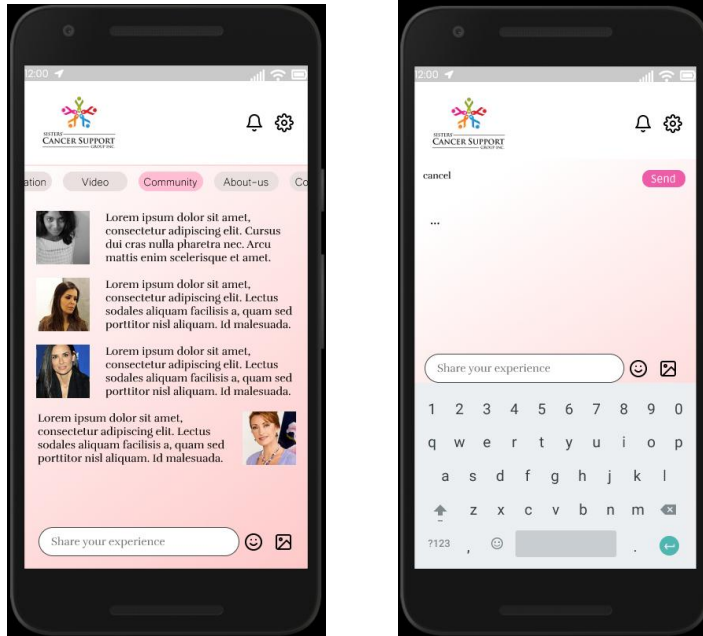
12:00

SISTERS CANCER SUPPORT GROUP INC.

ation Video Community About-us Co

Lorem ipsum dolor sit amet, consectetur adipiscing elit. Cursus dui cras nulla pharetra nec. Arcu mattis enim scelerisque et amet.

Lorem ipsum dolor sit amet, consectetur adipiscing elit. Lectus sodales aliquam facilisis a, quam sed porttitor nisl aliquam. Id malesuada.

Lorem ipsum dolor sit amet, consectetur adipiscing elit. Lectus sodales aliquam facilisis a, quam sed porttitor nisl aliquam. Id malesuada.

Lorem ipsum dolor sit amet, consectetur adipiscing elit. Lectus sodales aliquam facilisis a, quam sed porttitor nisl aliquam. Id malesuada.

Share your experience

12:00

SISTERS CANCER SUPPORT GROUP INC.

cancel

Send

...

Share your experience

1 2 3 4 5 6 7 8 9 0
q w e r t y u i o p
a s d f g h j k l
z x c v b n m
?123 , .